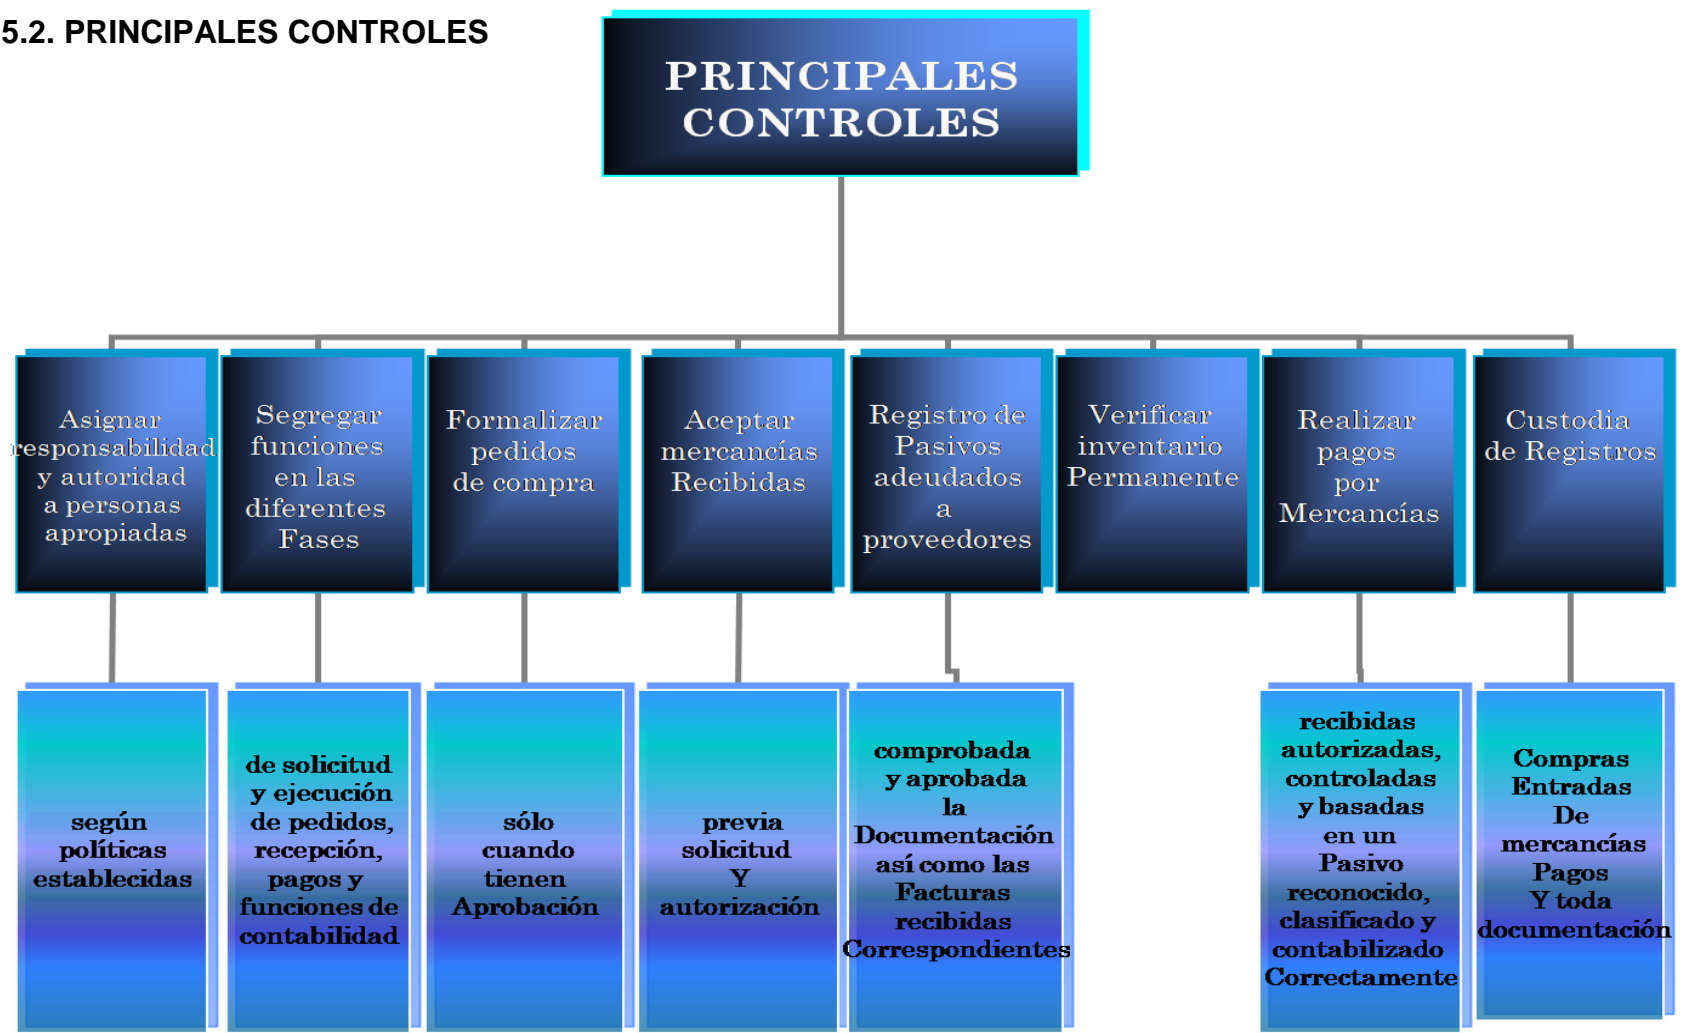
5.2. PRINCIPALES CONTROLES

PRINCIPALES CONTROLES

Asignar responsabilidad y autoridad a personas apropiadas

Segregar funciones en las diferentes Fases

Formalizar pedidos de compra

Aceptar mercancías Recibidas

Registro de Pasivos adeudados a proveedores

Verificar inventario Permanente

Realizar pagos por Mercancías

Custodia de Registros

según políticas establecidas

de solicitud y ejecución de pedidos, recepción, pagos y funciones de contabilidad

sólo cuando tienen Aprobación

previa solicitud Y autorización

comprobada y aprobada la Documentación así como las Facturas recibidas Correspondientes

recibidas autorizadas, controladas y basadas en un Pasivo reconocido, clasificado y contabilizado Correctamente

Compras Entradas De mercancías Pagos Y toda documentación